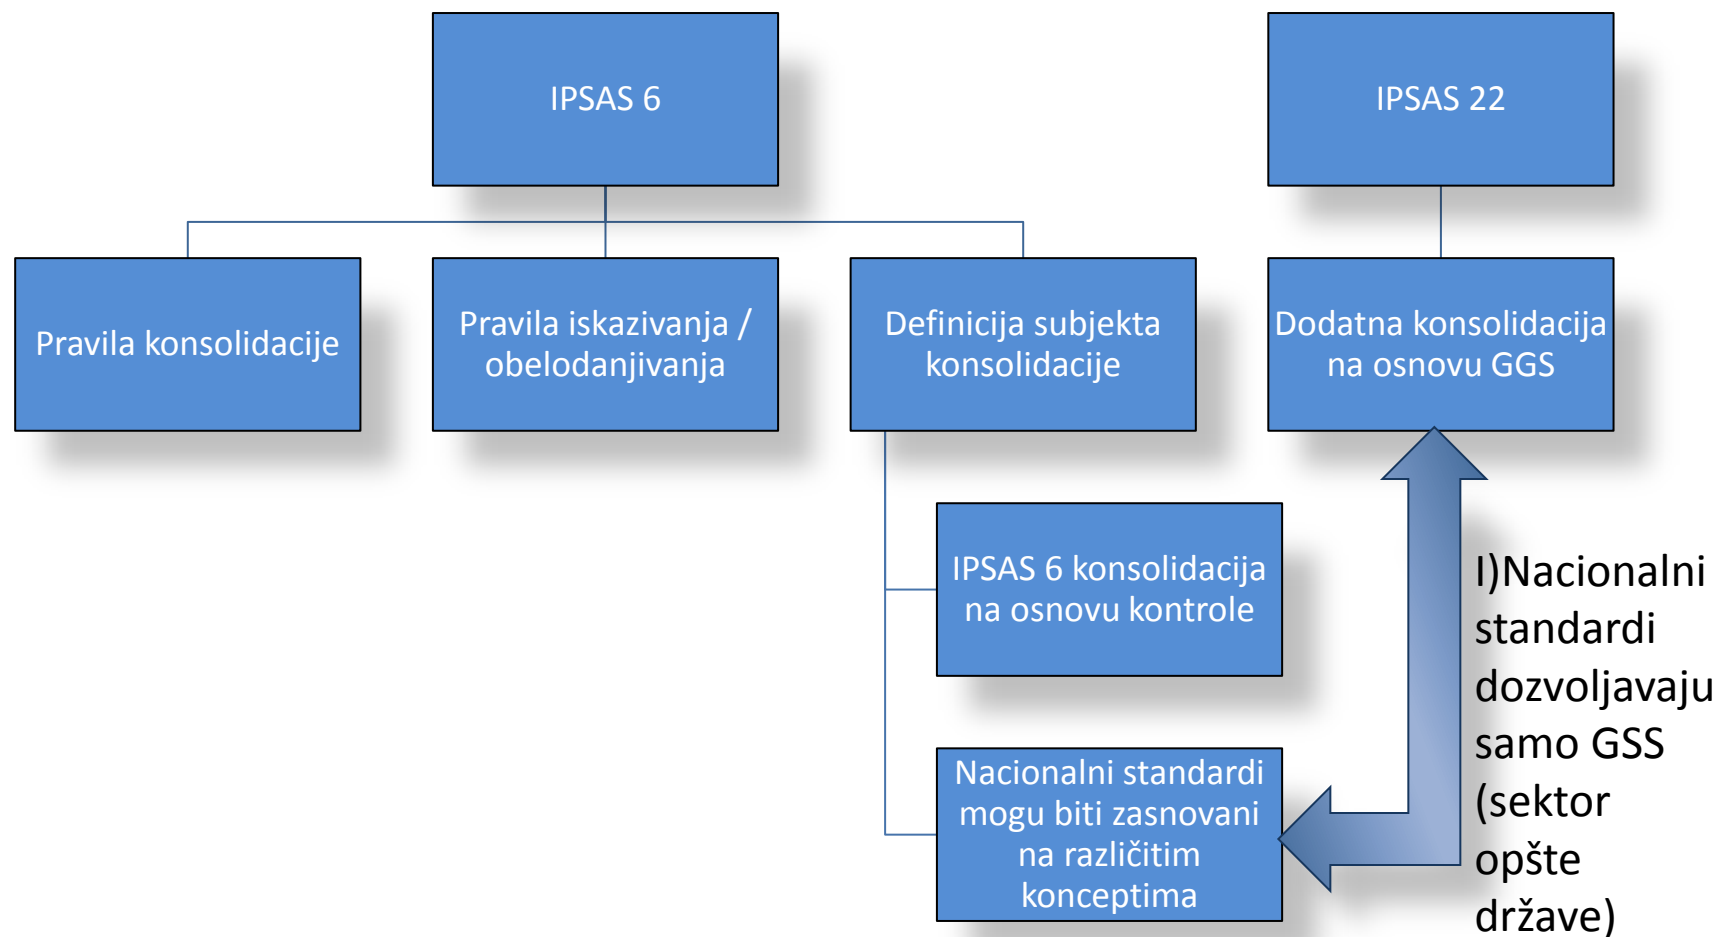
IPSAS 6

IPSAS 22

Pravila konsolidacije

Pravila iskazivanja / obelodanjivanja

Definicija subjekta konsolidacije

Dodatna konsolidacija na osnovu GGS

IPSAS 6 konsolidacija na osnovu kontrole

Nacionalni standardi mogu biti zasnovani na različitim konceptima

I)Nacionalni standardi dozvoljavaju samo GSS (sektor opšte države)